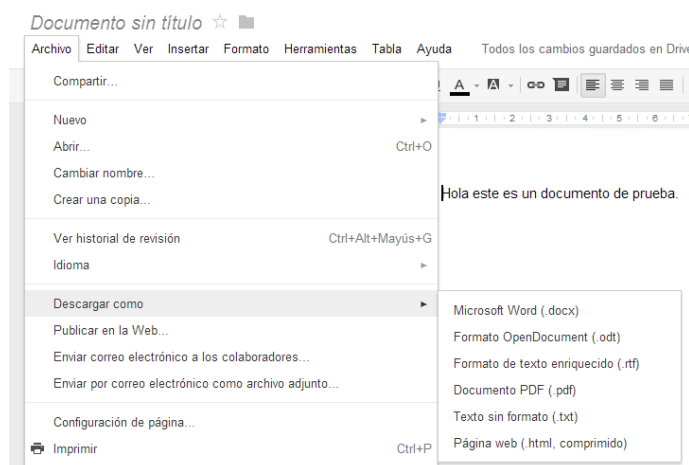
Documento sin título

Archivo Editar Ver Insertar Formato Herramientas Tabla Ayuda Todos los cambios guardados en Drive

Compartir...

Nuevo
Abrir... Ctrl+O
Cambiar nombre...
Crear una copia...

Ver historial de revisión Ctrl+Alt+Mayús+G
Idioma

Descargar como
Publicar en la Web...
Enviar correo electrónico a los colaboradores...
Enviar por correo electrónico como archivo adjunto...

Configuración de página...
Imprimir Ctrl+P

Microsoft Word (.docx)
Formato OpenDocument (.odt)
Formato de texto enriquecido (.rtf)
Documento PDF (.pdf)
Texto sin formato (.txt)
Página web (.html, comprimido)

A

1 2 3 4 5 6

Hola este es un documento de prueba.